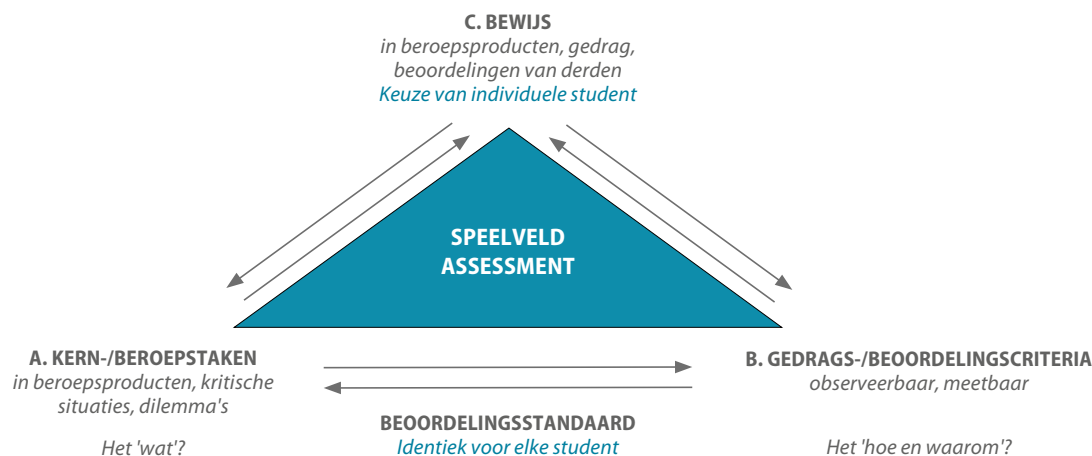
C. BEWIJS
in beroepsproducten, gedrag, beoordelingen van derden
Keuze van individuele student

SPEELVELD ASSESSMENT

A. KERN-/BEROEPSTAKEN
in beroepsproducten, kritische situaties, dilemma's

Het 'wat'?

BEOORDELINGSSTANDAARD
Identiek voor elke student

B. GEDRAGS-/BEOORDELINGSCRITERIA
observeerbaar, meetbaar

Het 'hoe en waarom'?